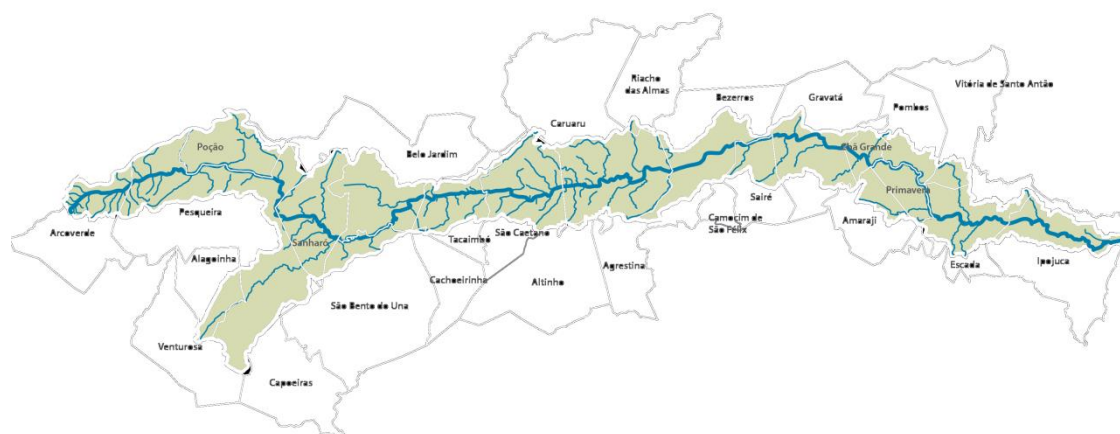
Riacho das Almas
Vitória de Santo Antão
Bezerros
Gravatá
Pombos
Caruaru
Poção
Belo Jardim
Chã Grande
Sairé
Primavera
Camocim de São Félix
Amaraji
Arcoverde
Pesqueira
Sanharó
Tacaimbó
São Caetano
Alagoinha
Agrestina
Escada
Ipojuca
Cachoeirinha
Altinho
São Bento do Una
Venturosa
Capoeiras